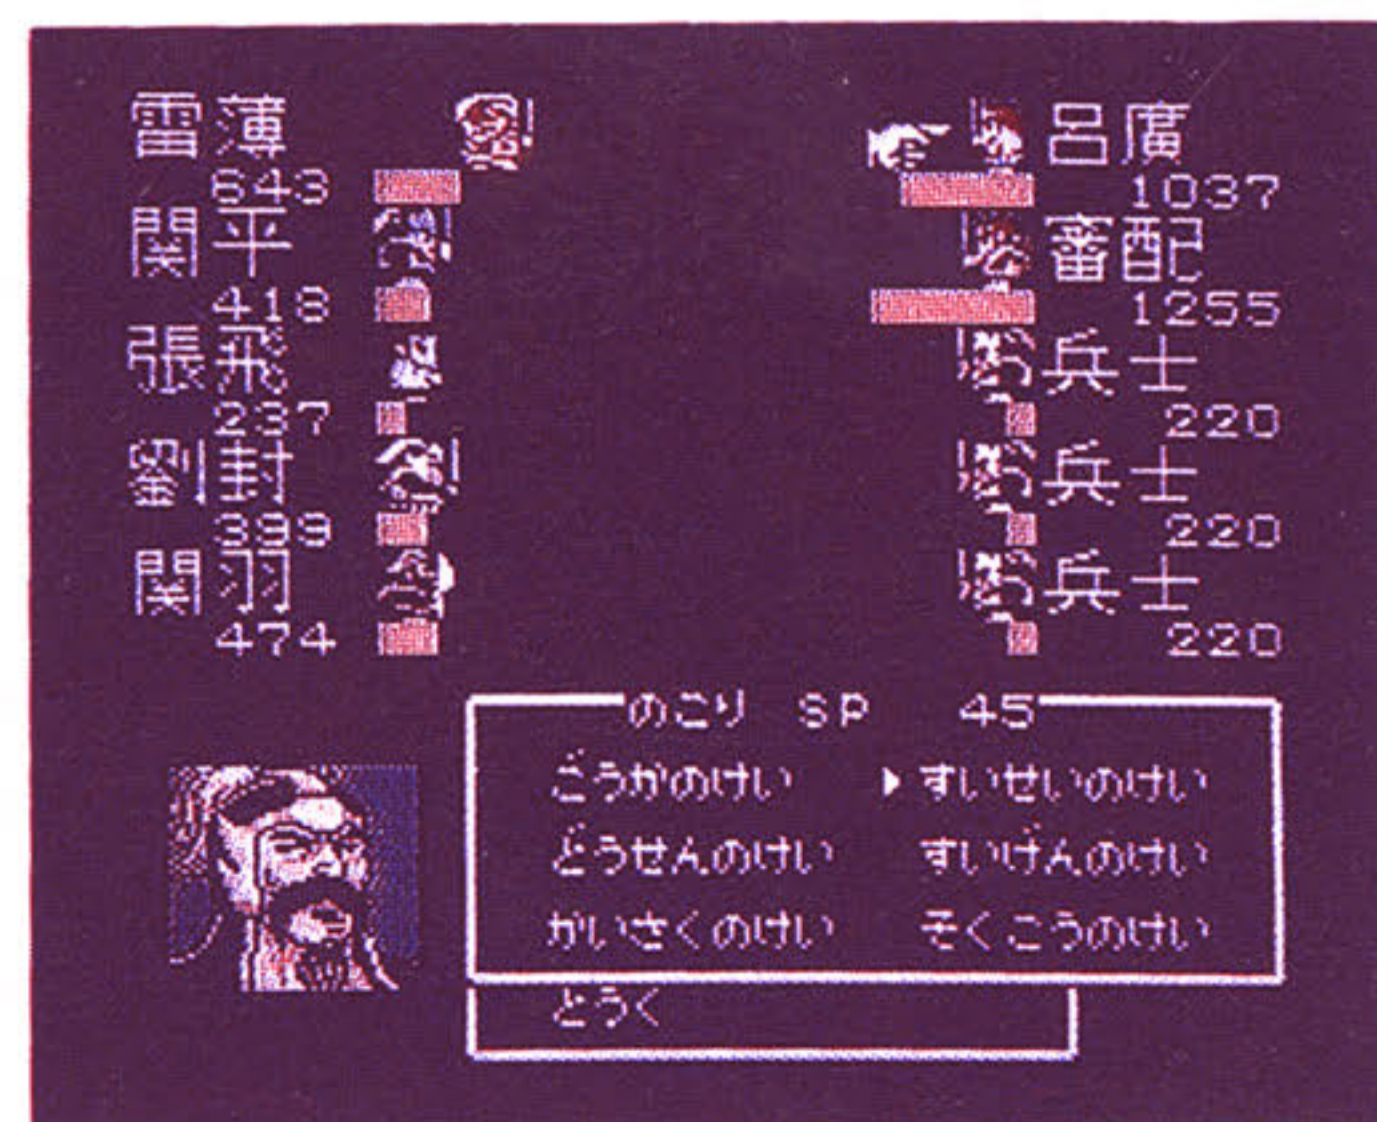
雷薄
643
関平
418
張飛
237
劉封
399
関羽
474

呂廣
1037
審配
1255
兵士
220
兵士
220
兵士
220

のこり SP 45
ごうかのけい
どうせんのけい
がいさくのけい
すいせいのけい
すいけんのけい
そくこうのけい
どうぐ